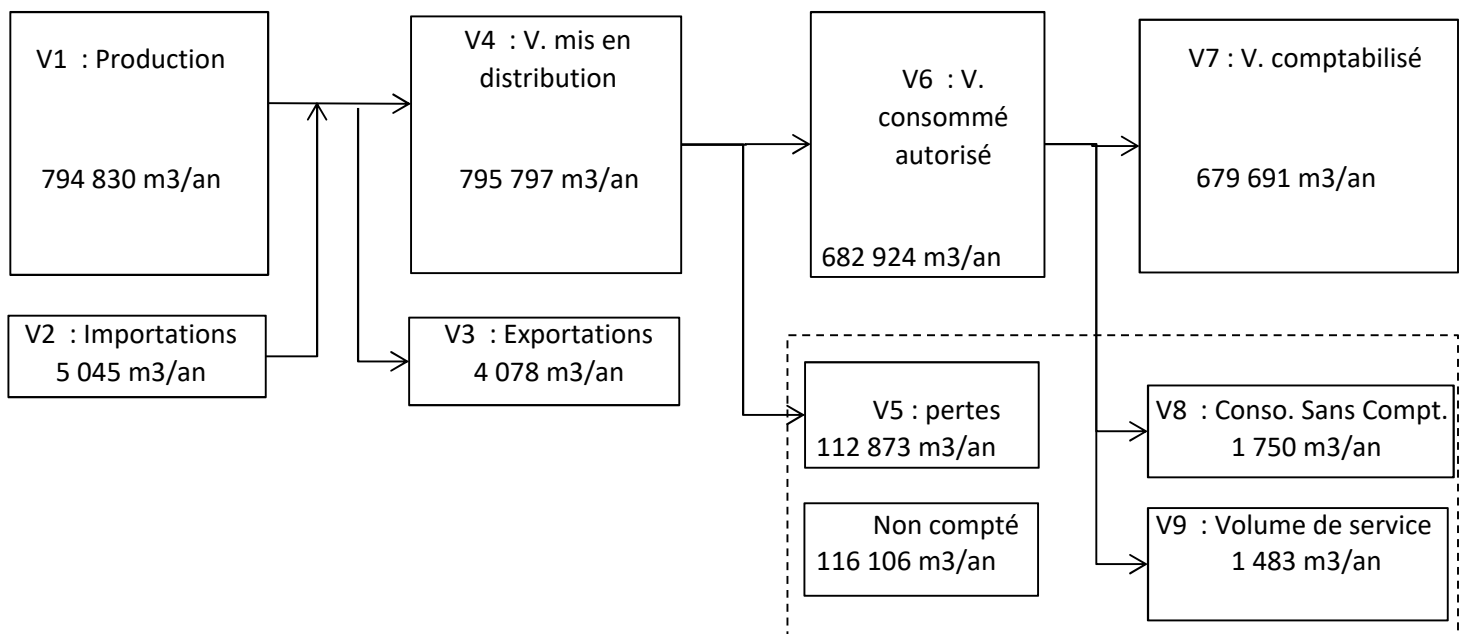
V1 : Production

794 830 m3/an

V4 : V. mis en distribution

795 797 m3/an

V6 : V. consommé autorisé

682 924 m3/an

V7 : V. comptabilisé

679 691 m3/an

V2 : Importations
5 045 m3/an

V3 : Exportations
4 078 m3/an

V5 : pertes
112 873 m3/an

Non compté
116 106 m3/an

V8 : Conso. Sans Compt.
1 750 m3/an

V9 : Volume de service
1 483 m3/an